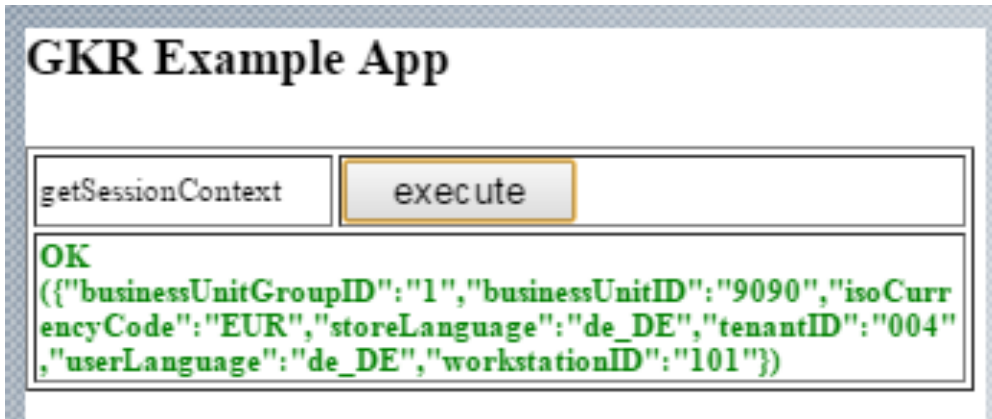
GKR Example App

| getSessionContext | execute |
|---|---|
| OK ({"businessUnitGroupID":"1","businessUnitID":"9090","isoCurrencyCode":"EUR","storeLanguage":"de_DE","tenantID":"004","userLanguage":"de_DE","workstationID":"101"}) | |